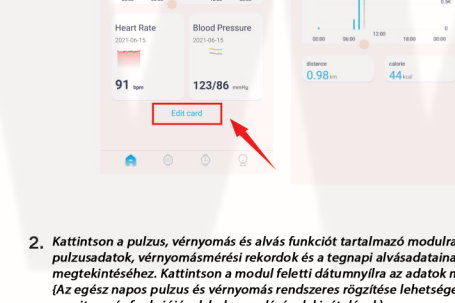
Heart Rate
2021-06-15
91 bpm

Blood Pressure
2021-06-15
123/86 mmHg

Edit card

00:00 06:00 12:00 18:00 00:00

distance
0.98 km

calorie
44 kcal

2. Kattintson a pulzus, vérnyomás és alvás funkciót tartalmazó modulra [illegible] pulzusadatok, vérnyomásmérési rekordok és a tegnapi alvásadataina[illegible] megtekintéséhez. Kattintson a modul feletti dátumnyílra az adatok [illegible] (Az egész napos pulzus és vérnyomás rendszeres rögzítése lehetősége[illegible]